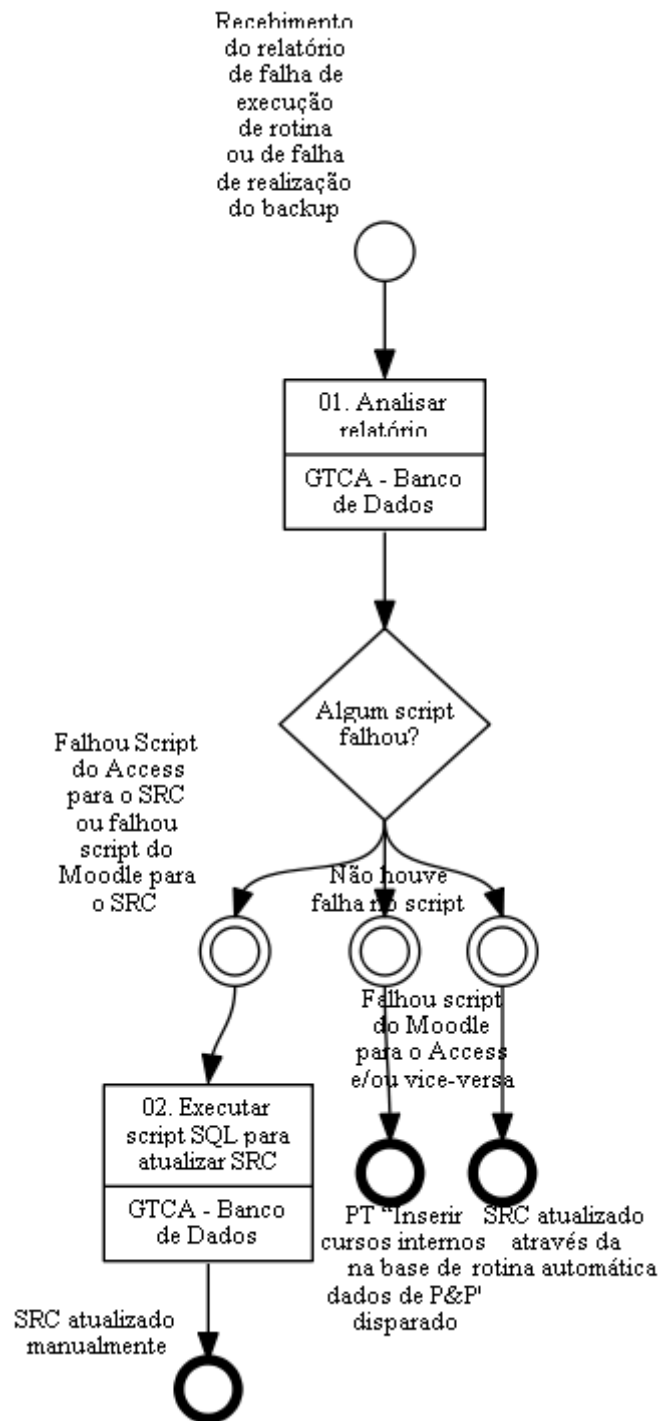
Recebimento do relatório de falha de execução de rotina ou de falha de realização do backup

01. Analisar relatório

GTCA - Banco de Dados

Algum script falhou?

Falhou Script do Access para o SRC ou falhou script do Moodle para o SRC

Não houve falha no script

Falhou script do Moodle para o Access e/ou vice-versa

02. Executar script SQL para atualizar SRC

GTCA - Banco de Dados

PT "Inserir cursos internos na base de dados de P&P" disparado

SRC atualizado através da rotina automática

SRC atualizado manualmente